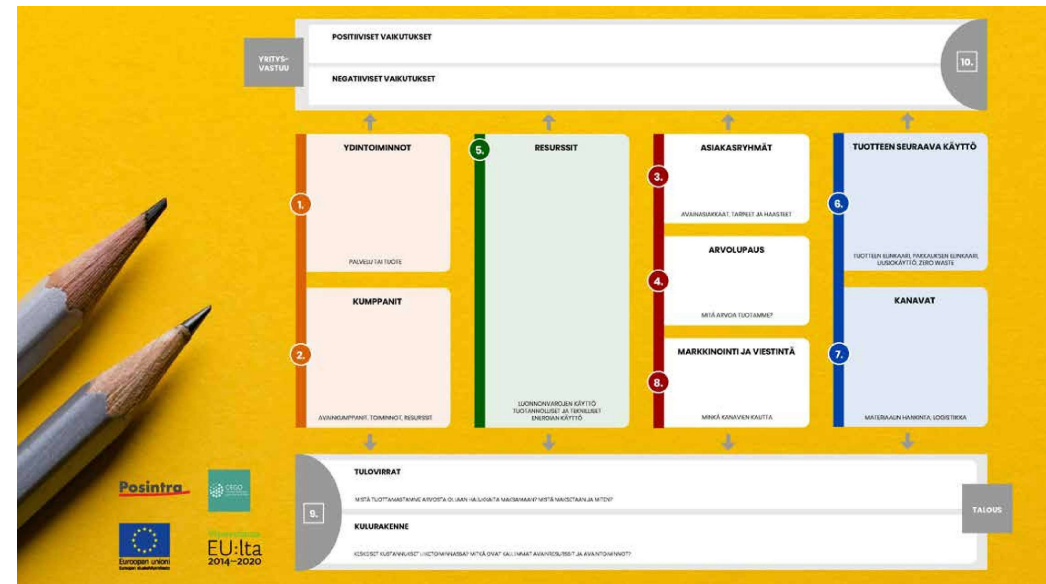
YRITYSVASTUU

POSITIIVISET VAIKUTUKSET

NEGATIIVISET VAIKUTUKSET

10.

1.

YDINTOIMINNOT

PALVELU TAI TUOTE

2.

KUMPPANIT

AVAINKUMPPANIT, TOIMINNOT, RESURSSIT

5.

RESURSSIT

LUONNONVAROJEN KÄYTTÖ
TUOTANNOLLISET JA TEKNILLISET
ENERGIAN KÄYTTÖ

3.

ASIAKASRYHMÄT

AVAINASIAKKAAT, TARPEET JA HAASTEET

4.

ARVOLUPAUS

MITÄ ARVOA TUOTAMME?

8.

MARKKINOINTI JA VIESTINTÄ

MINKÄ KANAVIEN KAUTTA

6.

TUOTTEEN SEURAAVA KÄYTTÖ

TUOTTEEN ELINKAARI, PAKKAUKSEN ELINKAARI, UUSIOKÄYTTÖ, ZERO WASTE

7.

KANAVAT

MATERIAALIN HANKINTA, LOGISTIIKKA

9.

TULOVIRRAT

MISTÄ TUOTTAMASTAMME ARVOSTA OLLAAN HALUKKAITA MAKSAMAAN? MISTÄ MAKSETAAN JA MITEN?

KULURAKENNE

KESKEISET KUSTANNUKSET LIIKETOIMINNASSA? MITKÄ OVAT KALLIIMMAT AVAINRESURSSIT JA AVAINTOIMINNOT?

TALOUS

Posintra

Euroopan unioni
Euroopan aluekehitysrahasto

EU:lta
2014–2020